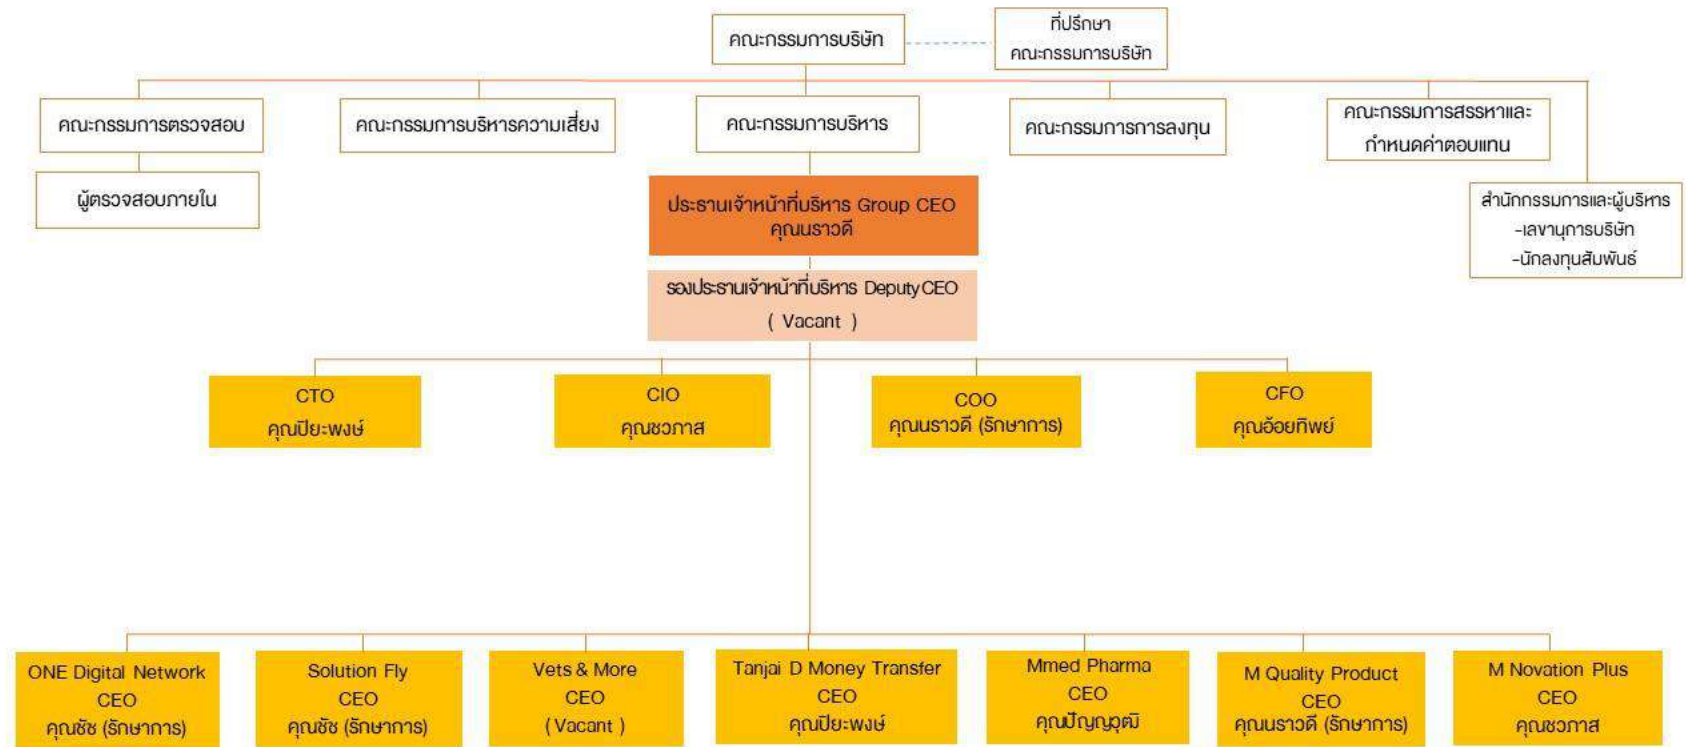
คณะกรรมการบริษัท

ที่ปรึกษา
คณะกรรมการบริษัท

คณะกรรมการตรวจสอบ

ผู้ตรวจสอบภายใน

คณะกรรมการบริหารความเสี่ยง

คณะกรรมการบริหาร

คณะกรรมการการลงทุน

คณะกรรมการสรรหาและ
กำหนดค่าตอบแทน

สำนักกรรมการและผู้บริหาร
-เลขานุการบริษัท
-นักลงทุนสัมพันธ์

ประธานเจ้าหน้าที่บริหาร Group CEO
คุณนราวดี

รองประธานเจ้าหน้าที่บริหาร Deputy CEO
( Vacant )

CTO
คุณปิยะพงษ์

CIO
คุณชวภาส

COO
คุณนราวดี (รักษาการ)

CFO
คุณอ้อยทิพย์

ONE Digital Network
CEO
คุณชัช (รักษาการ)

Solution Fly
CEO
คุณชัช (รักษาการ)

Vets & More
CEO
( Vacant )

Tanjai D Money Transfer
CEO
คุณปิยะพงษ์

Mmed Pharma
CEO
คุณปัญญวุฒิ

M Quality Product
CEO
คุณนราวดี (รักษาการ)

M Novation Plus
CEO
คุณชวภาส